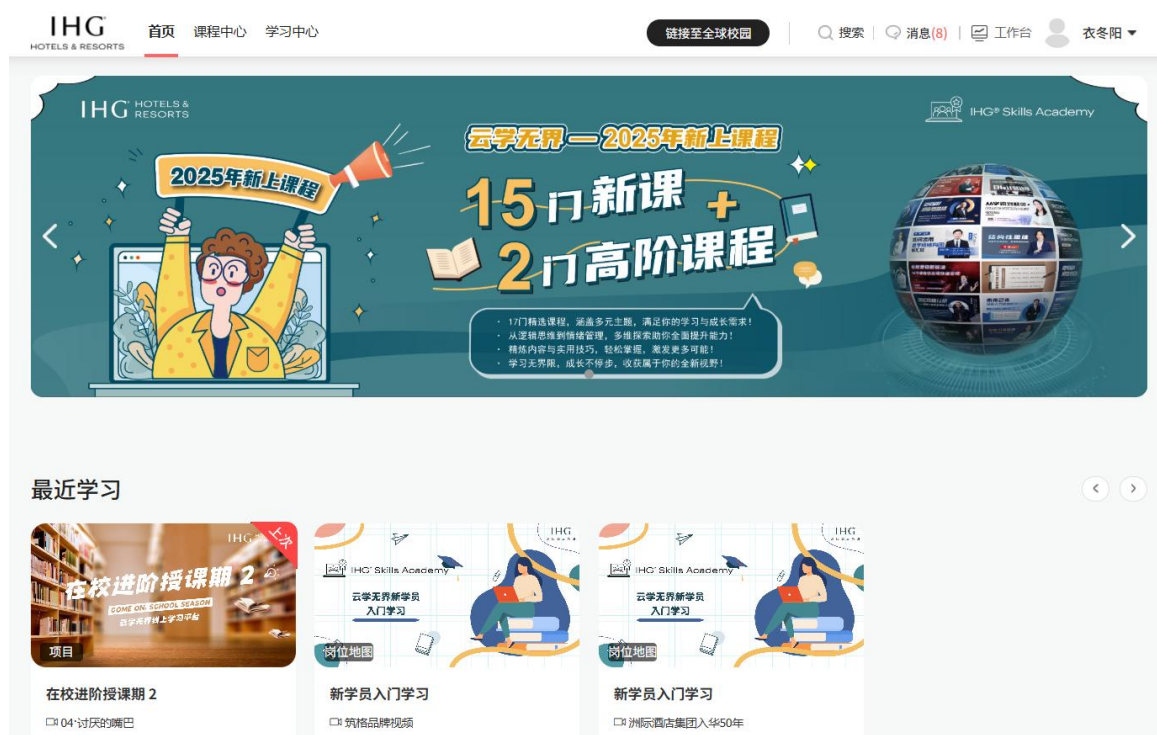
IHG
HOTELS & RESORTS

首页 课程中心 学习中心

链接至全球校园

搜索 | 消息(8) | 工作台 衣冬阳

IHG HOTELS & RESORTS

IHG® Skills Academy

2025年新上课程

云学无界—2025年新上课程

15门新课 +

2门高阶课程

· 17门精选课程，涵盖多元主题，满足你的学习与成长需求！
· 从逻辑思维到情绪管理，多维探索助你全面提升能力！
· 精炼内容与实用技巧，轻松掌握，激发更多可能！
· 学习无界限，成长不停步，收获属于你的全新视野！

最近学习

上次

IHG

在校进阶授课期 2

COME ON, SCHOOL SEASON

云学无界线上学习平台

项目

在校进阶授课期 2

04·讨厌的嘴巴

IHG

IHG® Skills Academy

云学无界新学员
入门学习

岗位地图

新学员入门学习

筑格品牌视频

IHG

IHG® Skills Academy

云学无界新学员
入门学习

岗位地图

新学员入门学习

洲际酒店集团入华50年